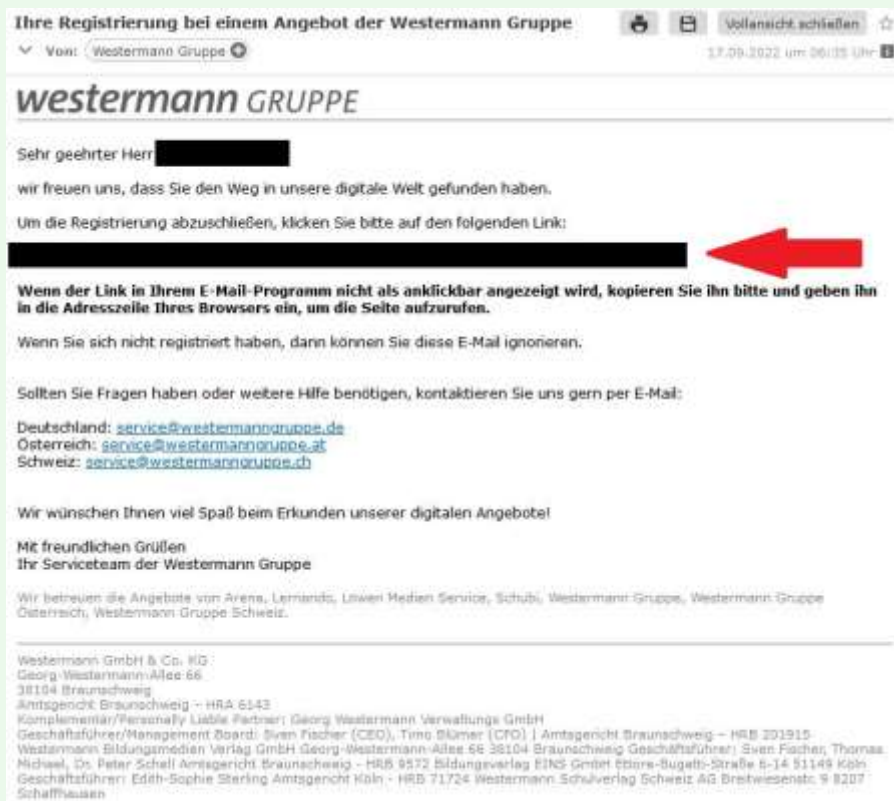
Ihre Registrierung bei einem Angebot der Westermann Gruppe

Vollansicht schließen

Von: Westermann Gruppe

17.09.2022 um 06:35 Uhr

westermann GRUPPE

Sehr geehrter Herr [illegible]

wir freuen uns, dass Sie den Weg in unsere digitale Welt gefunden haben.

Um die Registrierung abzuschließen, klicken Sie bitte auf den folgenden Link:

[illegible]

Wenn der Link in Ihrem E-Mail-Programm nicht als anklickbar angezeigt wird, kopieren Sie ihn bitte und geben Sie ihn in die Adresszeile Ihres Browsers ein, um die Seite aufzurufen.

Wenn Sie sich nicht registriert haben, dann können Sie diese E-Mail ignorieren.

Sollten Sie Fragen haben oder weitere Hilfe benötigen, kontaktieren Sie uns gern per E-Mail:

Deutschland: service@westermanngruppe.de
Österreich: service@westermanngruppe.at
Schweiz: service@westermanngruppe.ch

Wir wünschen Ihnen viel Spaß beim Erkunden unserer digitalen Angebote!

Mit freundlichen Grüßen
Ihr Serviceteam der Westermann Gruppe

Wir betreuen die Angebote von Arena, Lernando, Löwen Medien Service, Schubi, Westermann Gruppe, Westermann Gruppe Österreich, Westermann Gruppe Schweiz.

Westermann GmbH & Co. KG
Georg-Westermann-Allee 66
38104 Braunschweig
Amtsgericht Braunschweig – HRA 6143
Komplementär/Personally Liable Partner: Georg Westermann Verwaltungs GmbH
Geschäftsführer/Management Board: Sven Fischer (CEO), Timo Blümer (CFO) | Amtsgericht Braunschweig – HRB 201915
Westermann Bildungsmedien Verlag GmbH Georg-Westermann-Allee 66 38104 Braunschweig Geschäftsführer: Sven Fischer, Thomas Michael, Dr. Peter Schell Amtsgericht Braunschweig - HRB 9572 Bildungsverlag EINS GmbH Ettore-Bugatti-Straße 6-14 51149 Köln Geschäftsführer: Edith-Sophie Sterling Amtsgericht Köln - HRB 71724 Westermann Schulverlag Schweiz AG Breitwiesenstr. 9 8207 Schaffhausen